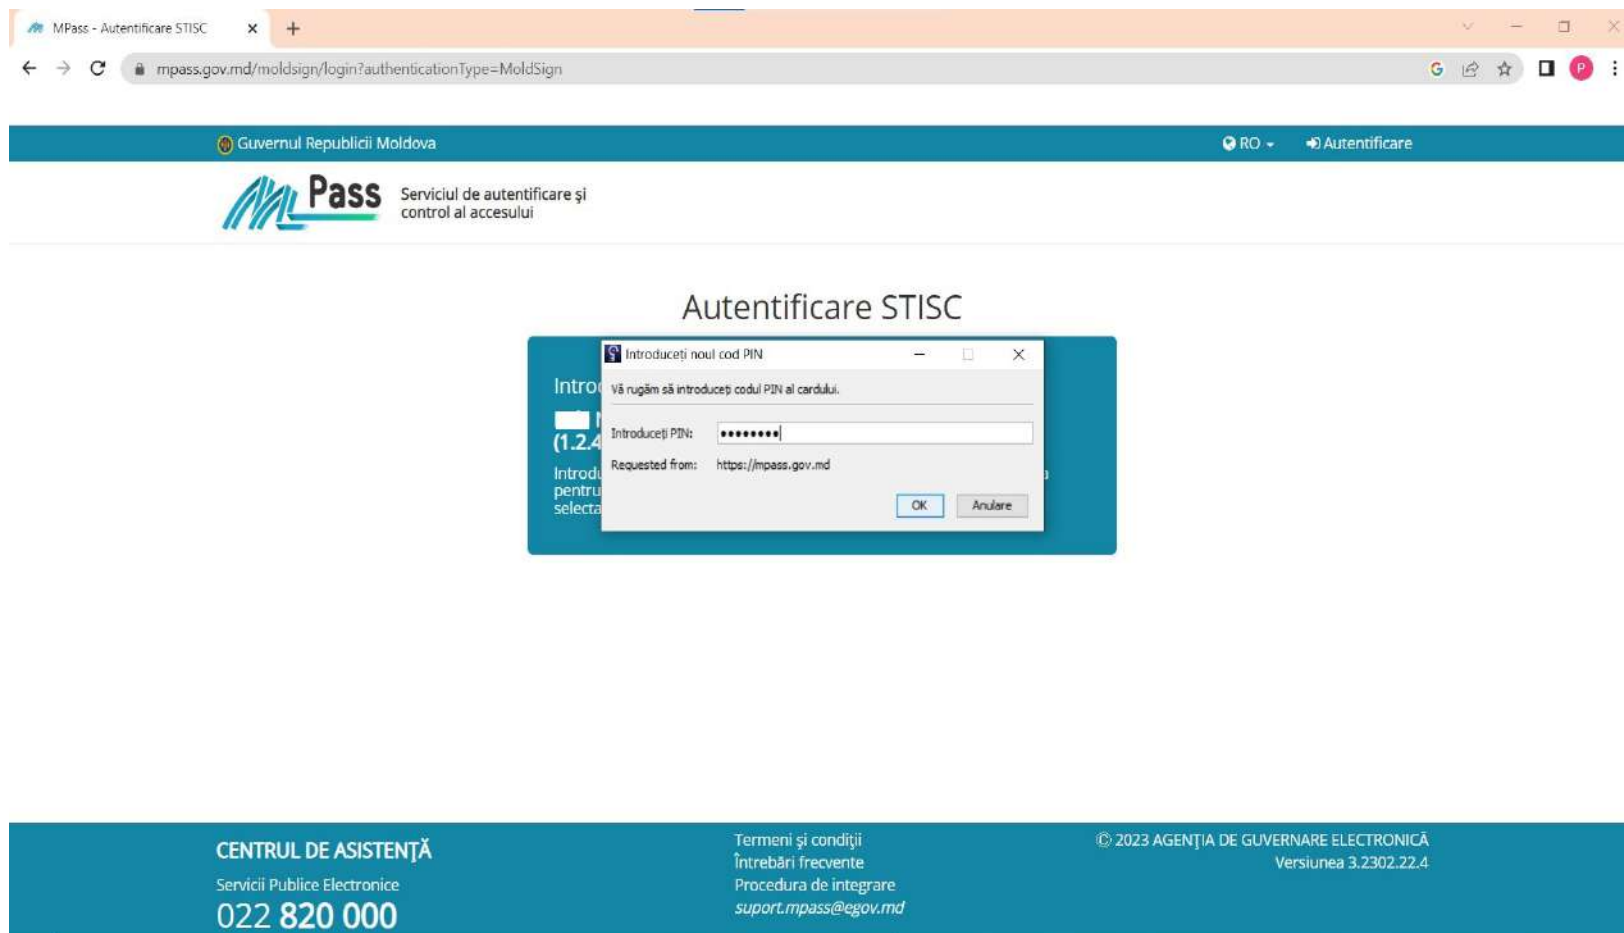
MPass - Autentificare STISC

mpass.gov.md/moldsign/login?authenticationType=MoldSign

Guvernul Republicii Moldova

RO

Autentificare

MPass

Serviciul de autentificare şi control al accesului

Autentificare STISC

Intro

(1.2.4

Introd
pentru
selecta

Introduceți noul cod PIN

Vă rugăm să introduceți codul PIN al cardului.

Introduceți PIN: ••••••••

Requested from: https://mpass.gov.md

OK

Anulare

CENTRUL DE ASISTENŢĂ

Servicii Publice Electronice

022 820 000

Termeni şi condiţii
Întrebări frecvente
Procedura de integrare
suport.mpass@egov.md

© 2023 AGENŢIA DE GUVERNARE ELECTRONICĂ
Versiunea 3.2302.22.4